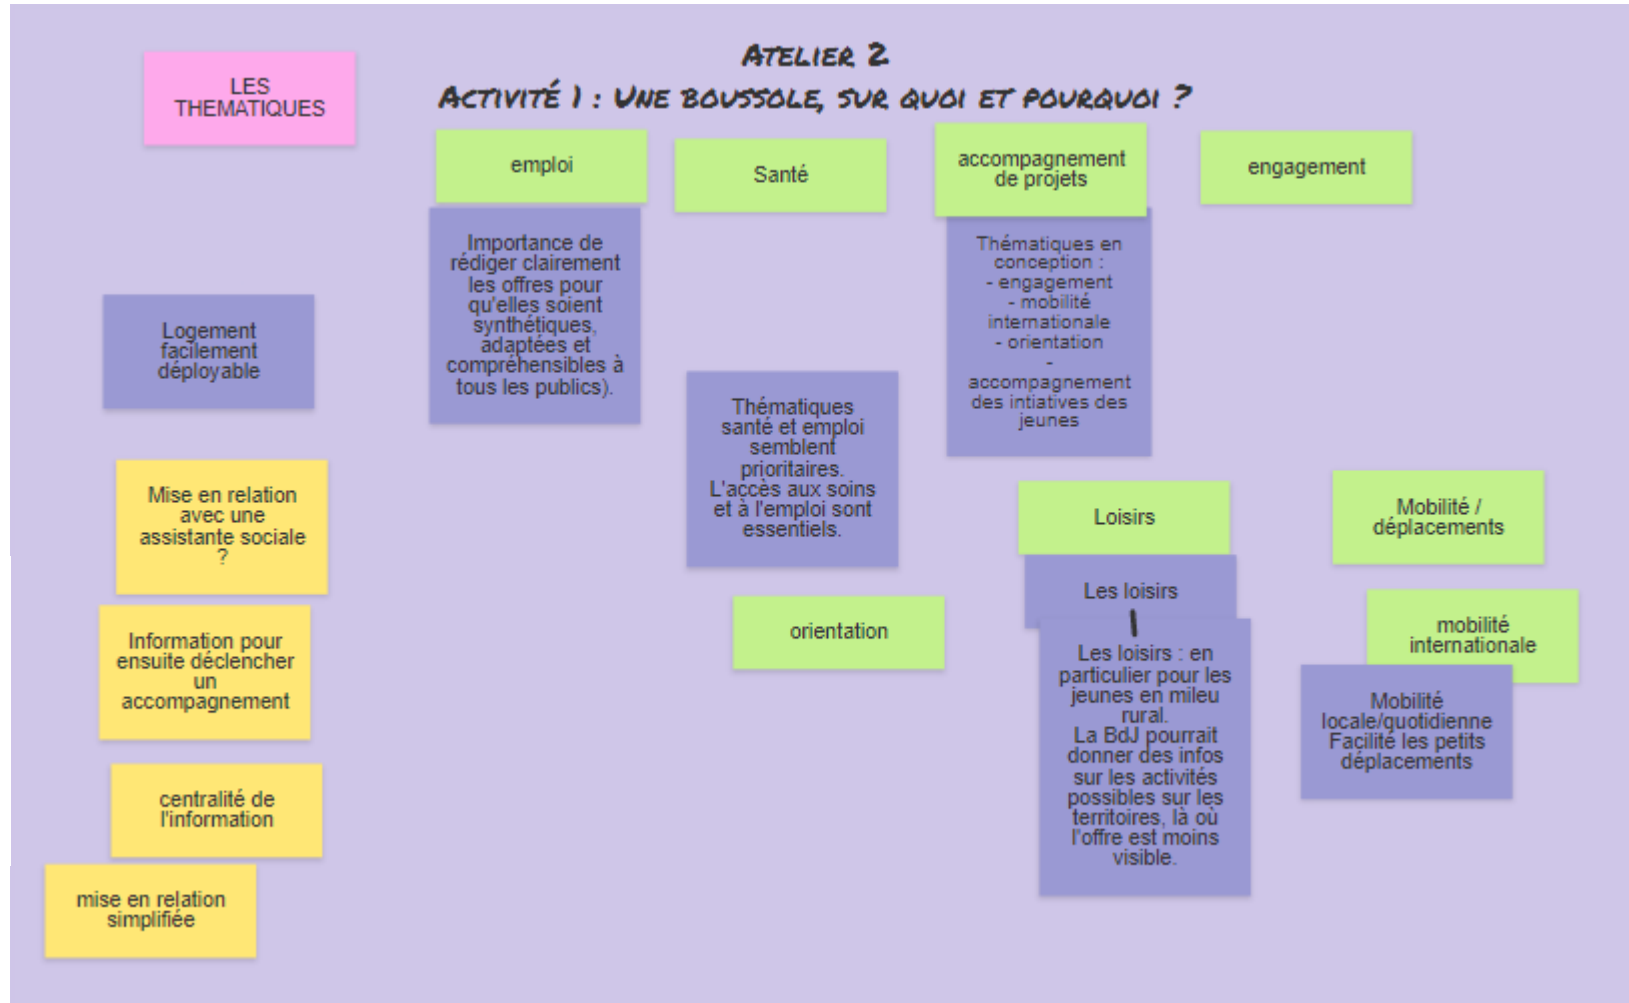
LES THEMATIQUES

ATELIER 2
ACTIVITÉ 1 : UNE BOUSSOLE, SUR QUOI ET POURQUOI ?

emploi

Santé

accompagnement de projets

engagement

Importance de rédiger clairement les offres pour qu'elles soient synthétiques, adaptées et compréhensibles à tous les publics).

Thématiques en conception :
- engagement
- mobilité internationale
- orientation
- accompagnement des intiatives des jeunes

Logement facilement déployable

Thématiques santé et emploi semblent prioritaires.
L'accès aux soins et à l'emploi sont essentiels.

Mise en relation avec une assistante sociale ?

Loisirs

Mobilité / déplacements

Les loisirs

orientation

Information pour ensuite déclencher un accompagnement

Les loisirs : en particulier pour les jeunes en mileu rural.
La BdJ pourrait donner des infos sur les activités possibles sur les territoires, là où l'offre est moins visible.

mobilité internationale

Mobilité locale/quotidienne
Facilité les petits déplacements

centralité de l'information

mise en relation simplifiée